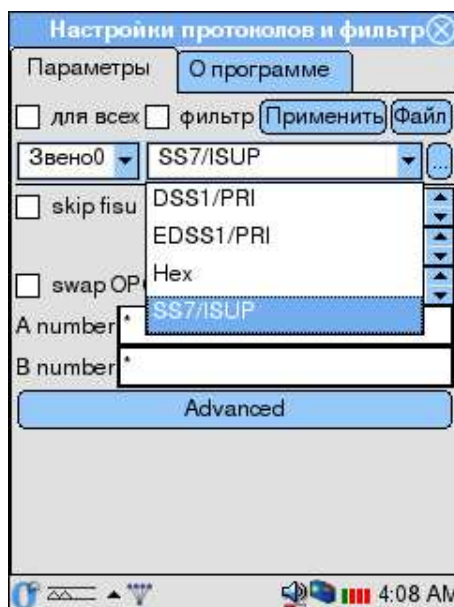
Настройки протоколов и фильтр

Параметры

О программе

для всех

фильтр

Применить

Файл

Звено0

SS7/ISUP

...

skip fisu

DSS1/PRI

EDSS1/PRI

Hex

swap OP

SS7/ISUP

A number

*

B number

*

Advanced

4:08 AM